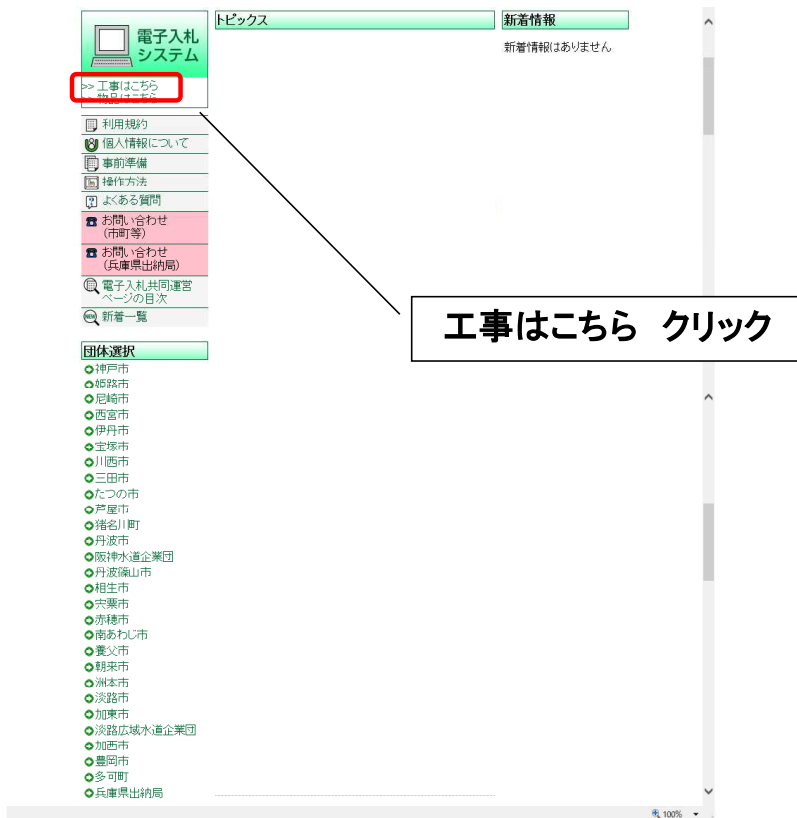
電子入札システム

>> 工事はこちら
>> 物品はこちら

利用規約
個人情報について
事前準備
操作方法
よくある質問
お問い合わせ（市町等）
お問い合わせ（兵庫県出納局）
電子入札共同運営ページの目次
新着一覧

トピックス

新着情報
新着情報はありません

工事はこちら　クリック

団体選択
神戸市
姫路市
尼崎市
西宮市
伊丹市
宝塚市
川西市
三田市
たつの市
芦屋市
猪名川町
丹波市
阪神水道企業団
丹波篠山市
相生市
宍粟市
赤穂市
南あわじ市
養父市
朝来市
洲本市
淡路市
加東市
淡路広域水道企業団
加西市
豊岡市
多可町
兵庫県出納局

100%